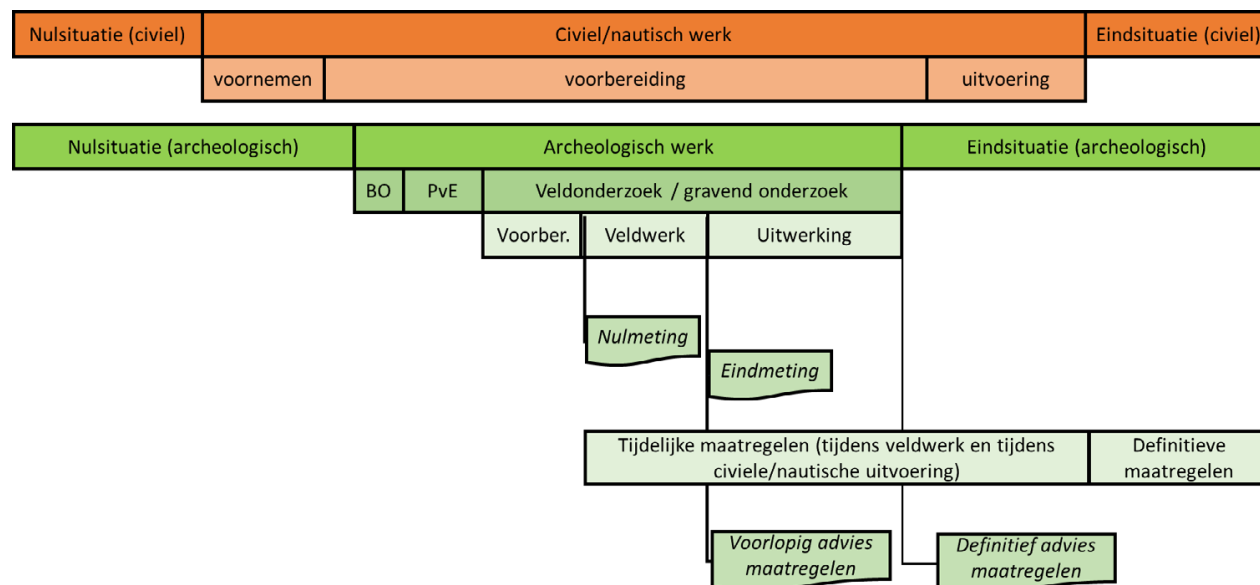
Nulsituatie (civiel)
Civiel/nautisch werk
Eindsituatie (civiel)
voornemen
voorbereiding
uitvoering

Nulsituatie (archeologisch)
Archeologisch werk
Eindsituatie (archeologisch)
BO
PvE
Veldonderzoek / gravend onderzoek
Voorber.
Veldwerk
Uitwerking

*Nulmeting*
*Eindmeting*

Tijdelijke maatregelen (tijdens veldwerk en tijdens civiele/nautische uitvoering)
Definitieve maatregelen

*Voorlopig advies maatregelen*
*Definitief advies maatregelen*